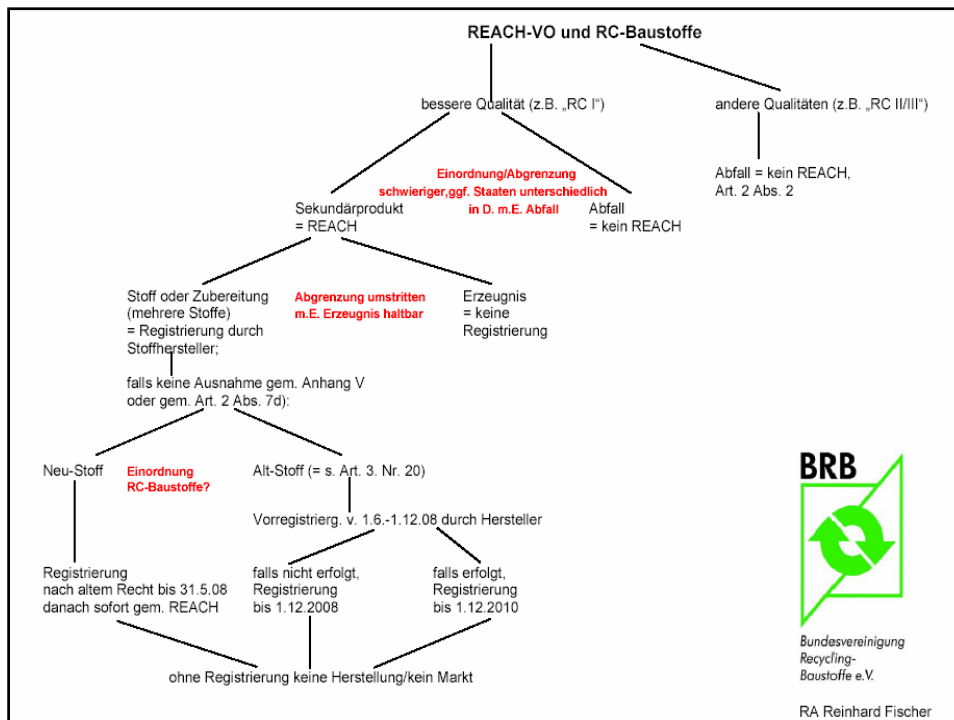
REACH-VO und RC-Baustoffe

bessere Qualität (z.B. „RC I")

andere Qualitäten (z.B. „RC II/III")

Einordnung/Abgrenzung schwieriger,ggf. Staaten unterschiedlich in D. m.E. Abfall

Abfall = kein REACH, Art. 2 Abs. 2

Sekundärprodukt = REACH

Abfall = kein REACH

Stoff oder Zubereitung (mehrere Stoffe) = Registrierung durch Stoffhersteller;

Abgrenzung umstritten m.E. Erzeugnis haltbar

Erzeugnis = keine Registrierung

falls keine Ausnahme gem. Anhang V oder gem. Art. 2 Abs. 7d):

Neu-Stoff

Einordnung RC-Baustoffe?

Alt-Stoff (= s. Art. 3. Nr. 20)

Vorregistrierg. v. 1.6.-1.12.08 durch Hersteller

Registrierung nach altem Recht bis 31.5.08 danach sofort gem. REACH

falls nicht erfolgt, Registrierung bis 1.12.2008

falls erfolgt, Registrierung bis 1.12.2010

ohne Registrierung keine Herstellung/kein Markt

BRB

Bundesvereinigung Recycling-Baustoffe e.V.

RA Reinhard Fischer